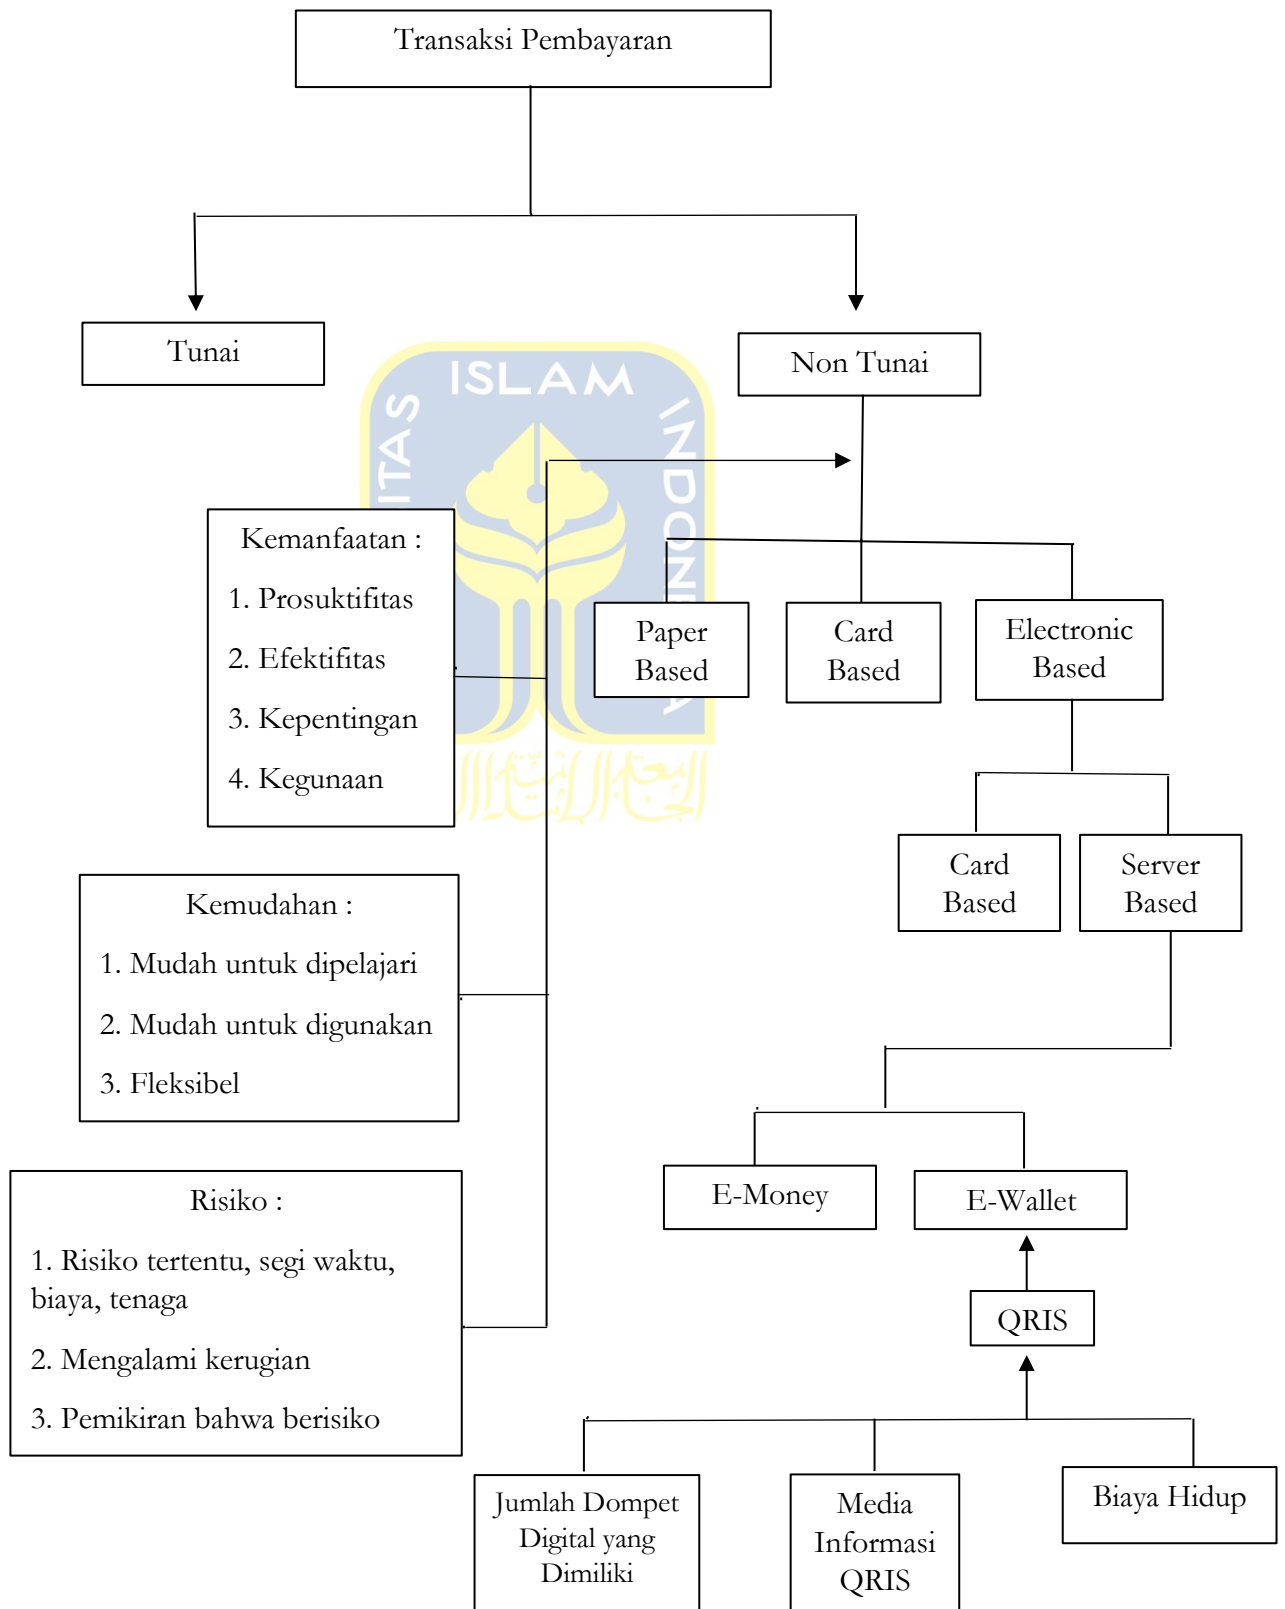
Transaksi Pembayaran

Tunai

Non Tunai

ISLAM
ITAS
INDONE

Kemanfaatan :
1. Prosuktifitas
2. Efektifitas
3. Kepentingan
4. Kegunaan

Paper Based

Card Based

Electronic Based

Card Based

Server Based

Kemudahan :
1. Mudah untuk dipelajari
2. Mudah untuk digunakan
3. Fleksibel

E-Money

E-Wallet

Risiko :
1. Risiko tertentu, segi waktu, biaya, tenaga
2. Mengalami kerugian
3. Pemikiran bahwa berisiko

QRIS

Jumlah Dompet Digital yang Dimiliki

Media Informasi QRIS

Biaya Hidup